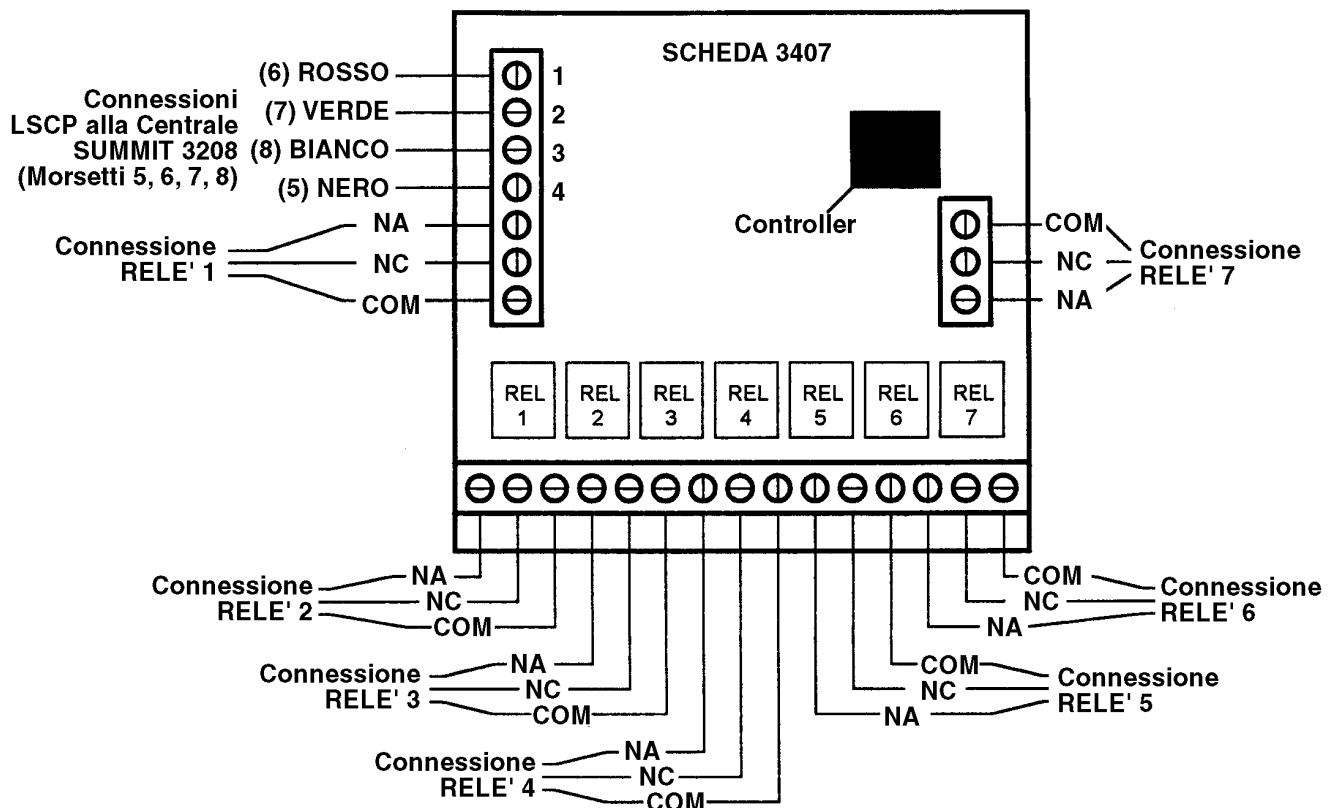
SCHEDA 3407

Connessioni LSCP alla Centrale SUMMIT 3208 (Morsetti 5, 6, 7, 8)

(6) ROSSO 1
(7) VERDE 2
(8) BIANCO 3
(5) NERO 4

Connessione RELE' 1
NA
NC
COM

Controller

COM
NC
NA
Connessione RELE' 7

REL 1
REL 2
REL 3
REL 4
REL 5
REL 6
REL 7

Connessione RELE' 2
NA
NC
COM

Connessione RELE' 3
NA
NC
COM

Connessione RELE' 4
NA
NC
COM

COM
NC
NA
Connessione RELE' 6

COM
NC
NA
Connessione RELE' 5